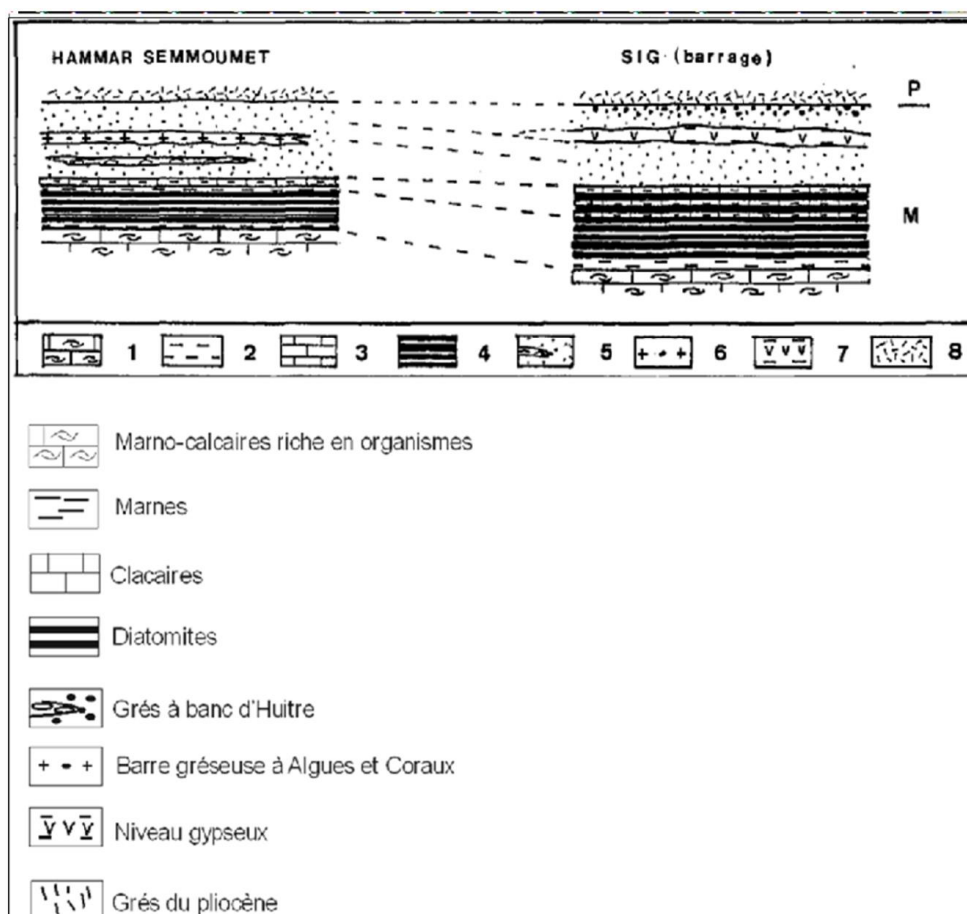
HAMMAR SEMMOUMET

SIG (barrage)

P

M

1 2 3 4 5 6 7 8

Marno-calcaires riche en organismes

Marnes

Clacaires

Diatomites

Grés à banc d'Huitre

Barre gréseuse à Algues et Coraux

Niveau gypseux

Grés du pliocène